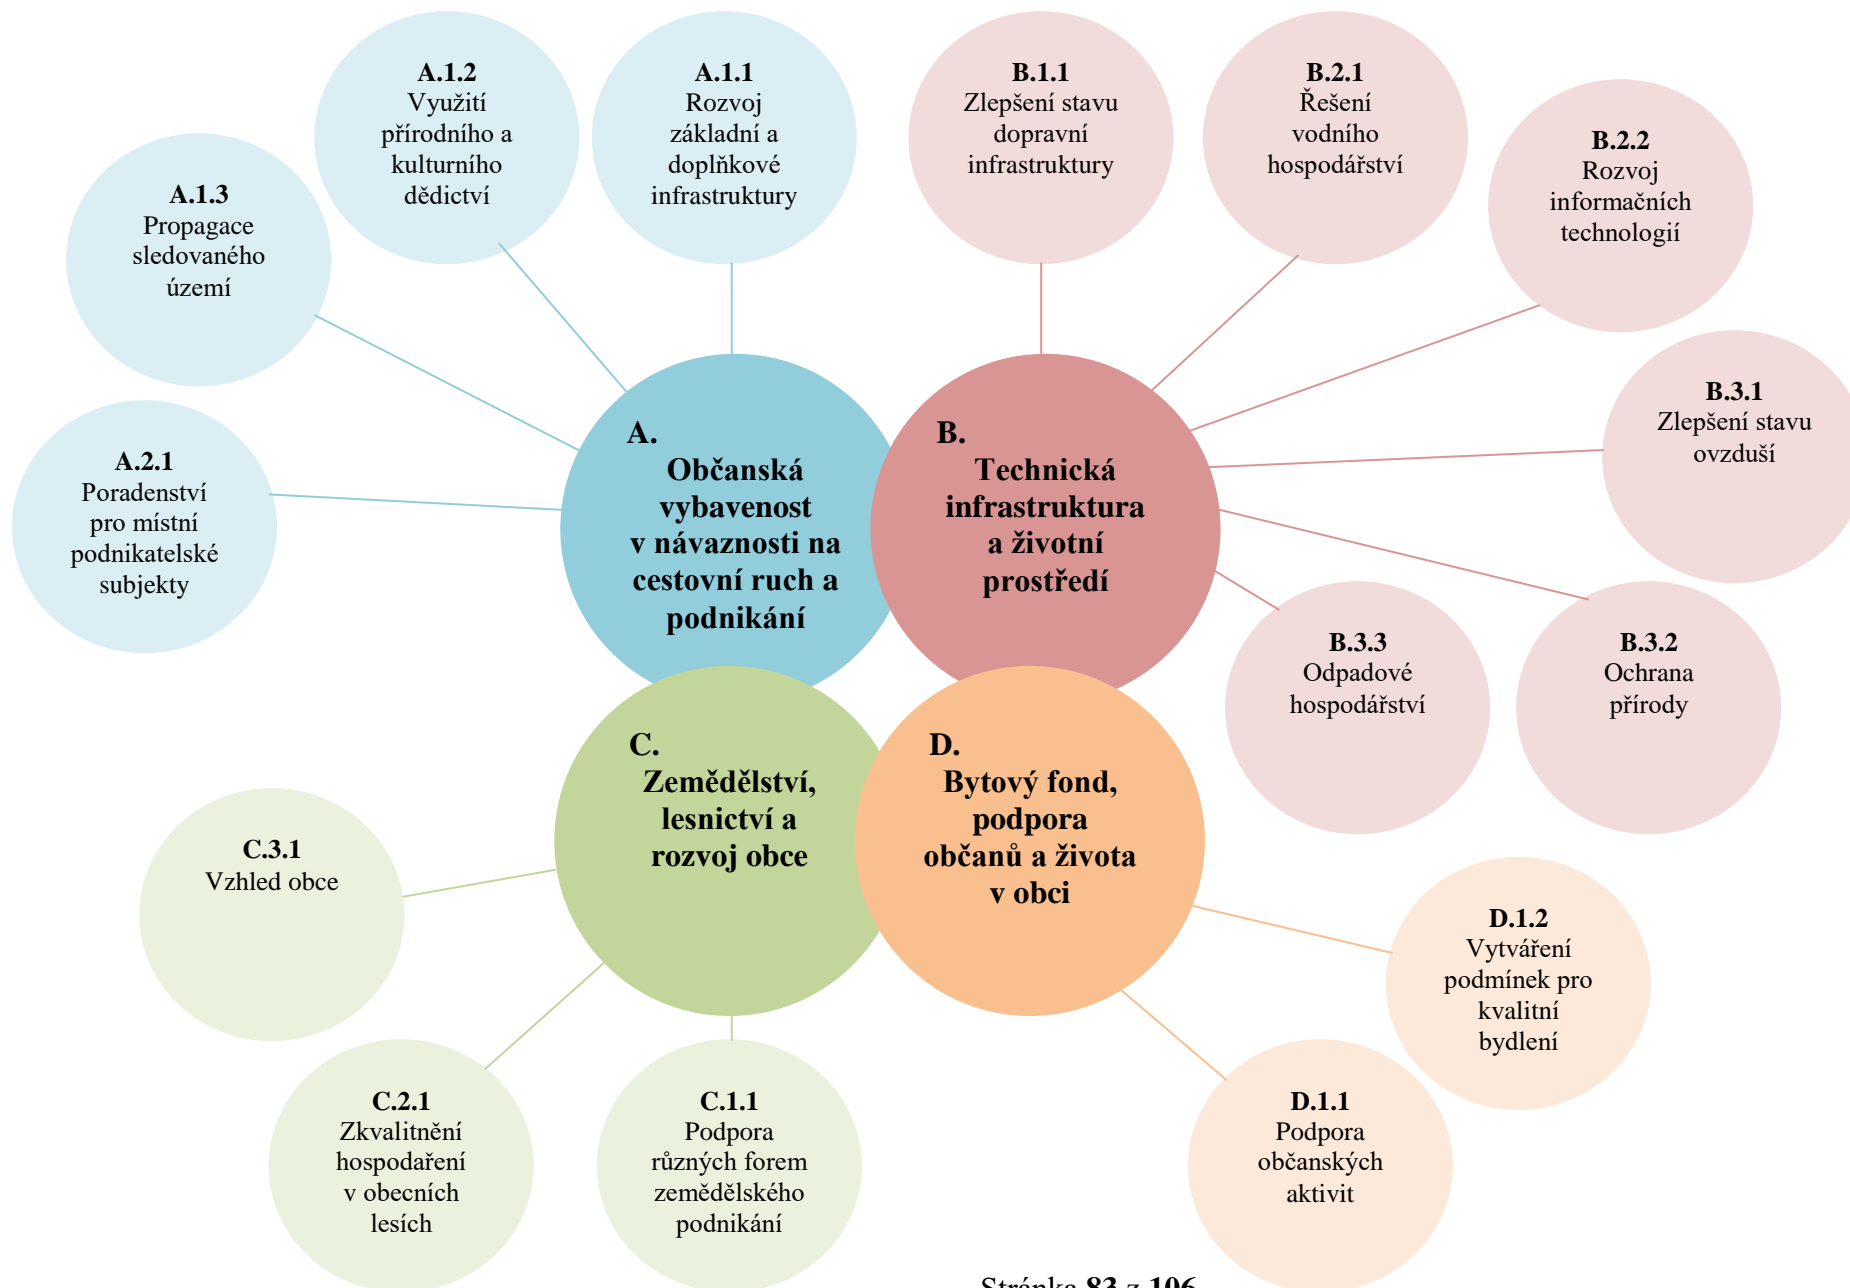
A.1.3
Propagace sledovaného území

A.1.2
Využití přírodního a kulturního dědictví

A.1.1
Rozvoj základní a doplňkové infrastruktury

B.1.1
Zlepšení stavu dopravní infrastruktury

B.2.1
Řešení vodního hospodářství

B.2.2
Rozvoj informačních technologií

A.2.1
Poradenství pro místní podnikatelské subjekty

A.
Občanská vybavenost v návaznosti na cestovní ruch a podnikání

B.
Technická infrastruktura a životní prostředí

B.3.1
Zlepšení stavu ovzduší

B.3.3
Odpadové hospodářství

B.3.2
Ochrana přírody

C.
Zemědělství, lesnictví a rozvoj obce

D.
Bytový fond, podpora občanů a života v obci

C.3.1
Vzhled obce

D.1.2
Vytváření podmínek pro kvalitní bydlení

C.2.1
Zkvalitnění hospodaření v obecních lesích

C.1.1
Podpora různých forem zemědělského podnikání

D.1.1
Podpora občanských aktivit

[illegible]